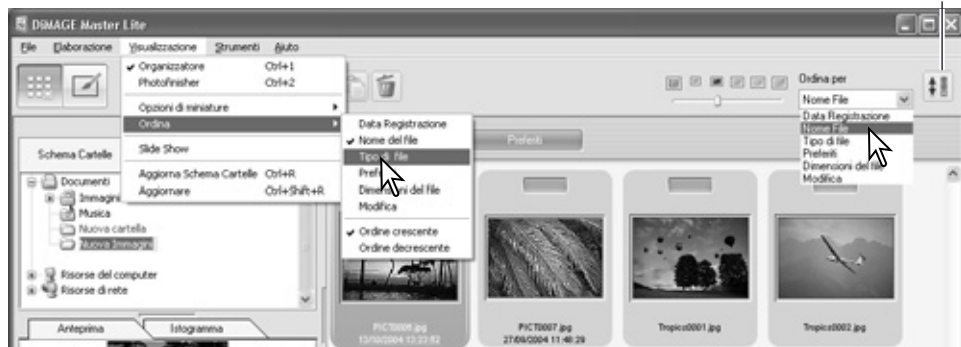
DiMAGE Master Lite

File Elaborazione Visualizzazione Strumenti Aiuto

Organizzatore Ctrl+1
Photofinisher Ctrl+2
Opzioni di miniature
Ordina
Slide Show
Aggiorna Schema Cartelle Ctrl+R
Aggiornare Ctrl+Shift+R

Data Registrazione
Nome del file
Tipo di file
Prefe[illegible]
Dimensioni del file
Modifica
Ordine crescente
Ordine decrescente

Ordina per
Nome File
Data Registrazione
Nome File
Tipo di file
Preferiti
Dimensioni del file
Modifica

Preferiti

Schema Cartelle
Documenti
Immagini
Musica
Nuova cartella
Nuova Immagini
Risorse del computer
Risorse di rete

Anteprima
Istogramma

PICT0006.jpg
13/10/2004 13:23:52
PICT0007.jpg
27/09/2004 11:48:29
Tropics0001.jpg
Tropics0002.jpg